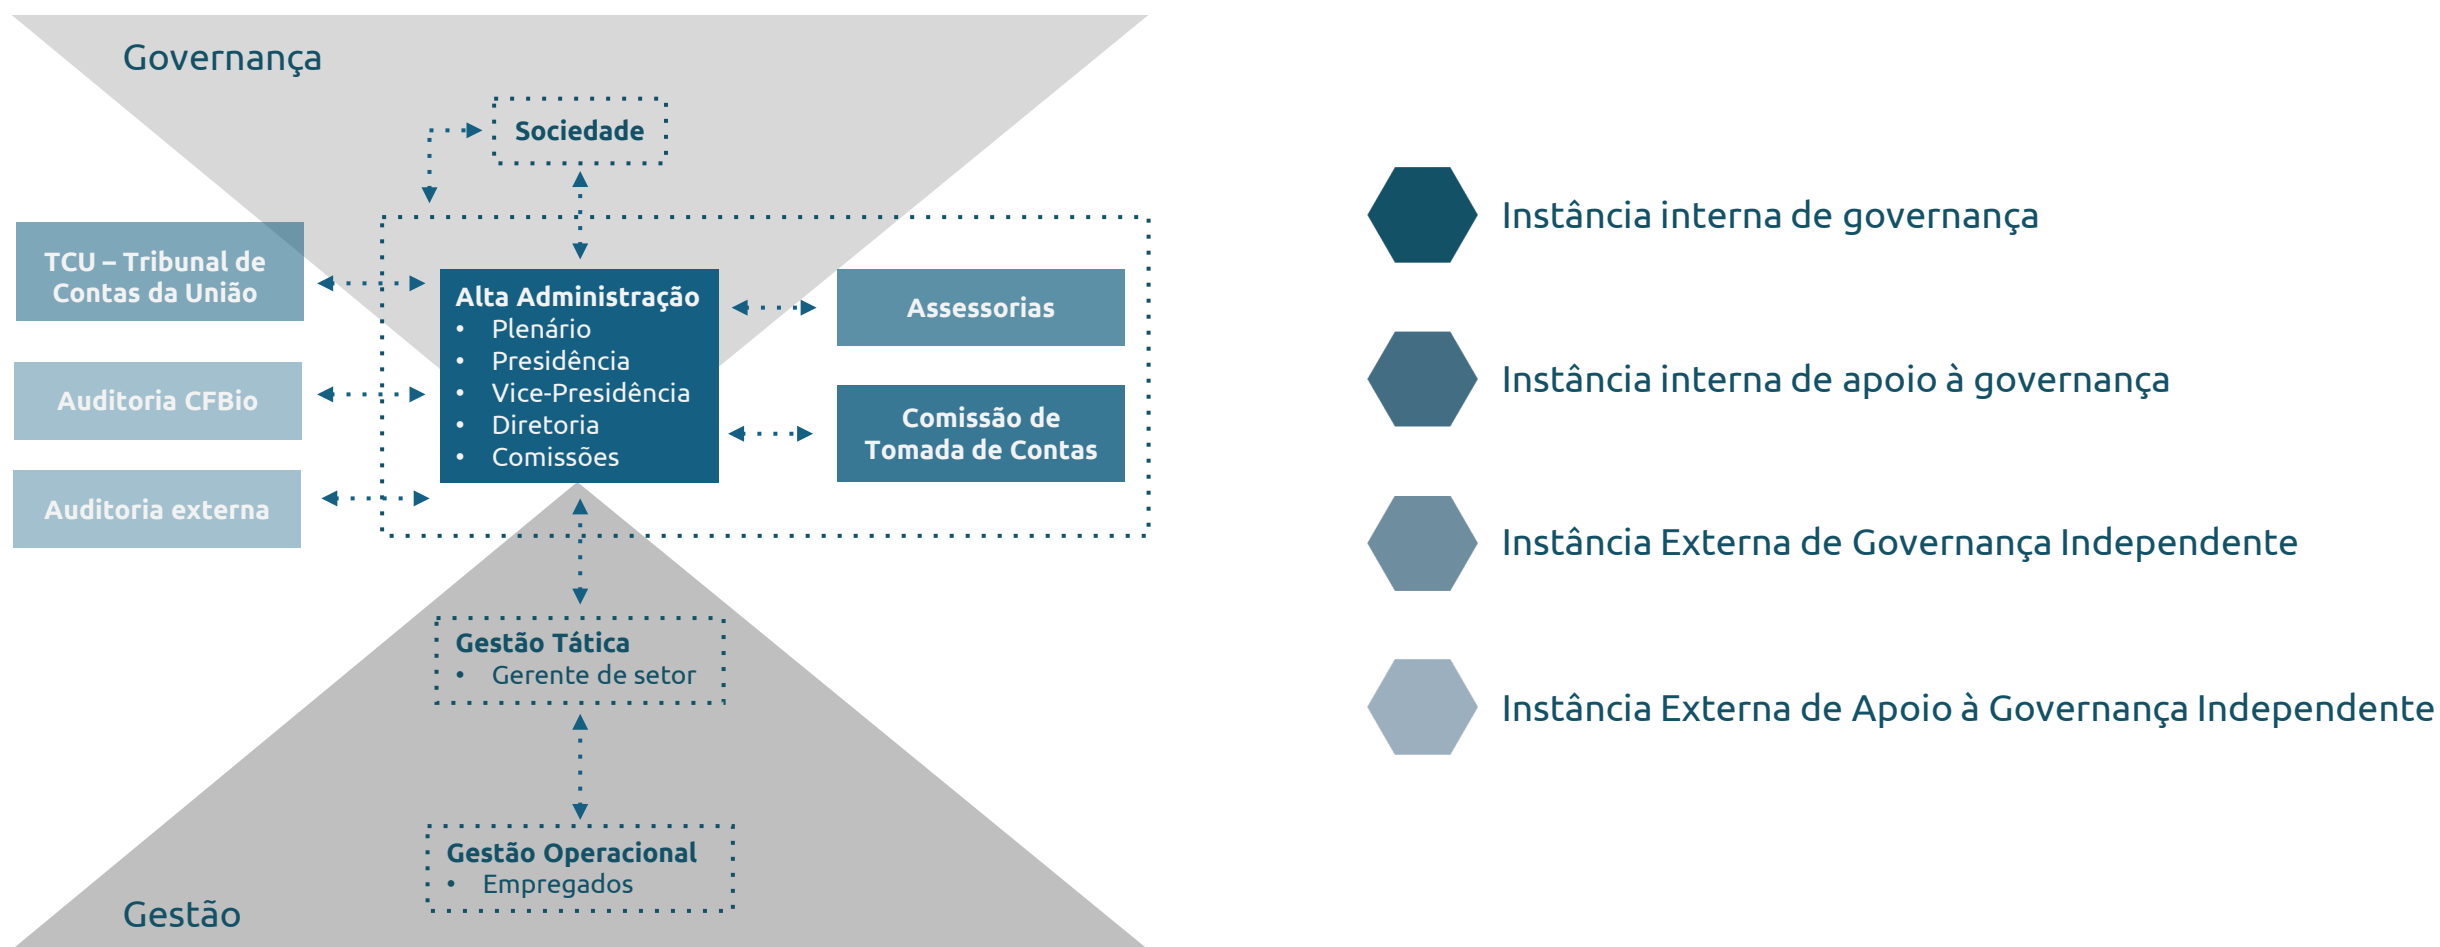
Governança

Sociedade

TCU – Tribunal de Contas da União

Auditoria CFBio

Auditoria externa

Alta Administração
- Plenário
- Presidência
- Vice-Presidência
- Diretoria
- Comissões

Assessorias

Comissão de Tomada de Contas

Gestão Tática
- Gerente de setor

Gestão Operacional
- Empregados

Gestão

Instância interna de governança

Instância interna de apoio à governança

Instância Externa de Governança Independente

Instância Externa de Apoio à Governança Independente